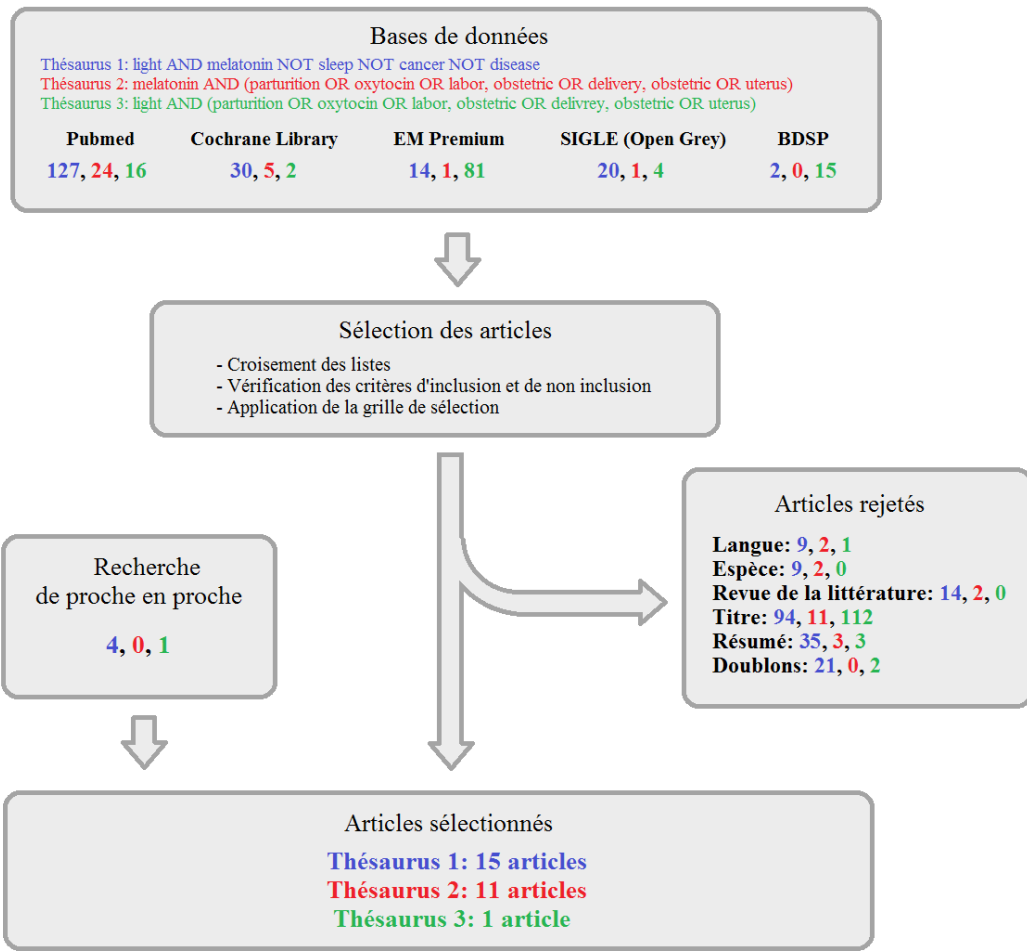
Bases de données

Thésaurus 1: light AND melatonin NOT sleep NOT cancer NOT disease
Thésaurus 2: melatonin AND (parturition OR oxytocin OR labor, obstetric OR delivery, obstetric OR uterus)
Thésaurus 3: light AND (parturition OR oxytocin OR labor, obstetric OR delivrey, obstetric OR uterus)

| Pubmed | Cochrane Library | EM Premium | SIGLE (Open Grey) | BDSP |
|---|---|---|---|---|
| 127, 24, 16 | 30, 5, 2 | 14, 1, 81 | 20, 1, 4 | 2, 0, 15 |

Sélection des articles

- Croisement des listes
- Vérification des critères d'inclusion et de non inclusion
- Application de la grille de sélection

Articles rejetés

Langue: 9, 2, 1
Espèce: 9, 2, 0
Revue de la littérature: 14, 2, 0
Titre: 94, 11, 112
Résumé: 35, 3, 3
Doublons: 21, 0, 2

Recherche de proche en proche

4, 0, 1

Articles sélectionnés

Thésaurus 1: 15 articles
Thésaurus 2: 11 articles
Thésaurus 3: 1 article